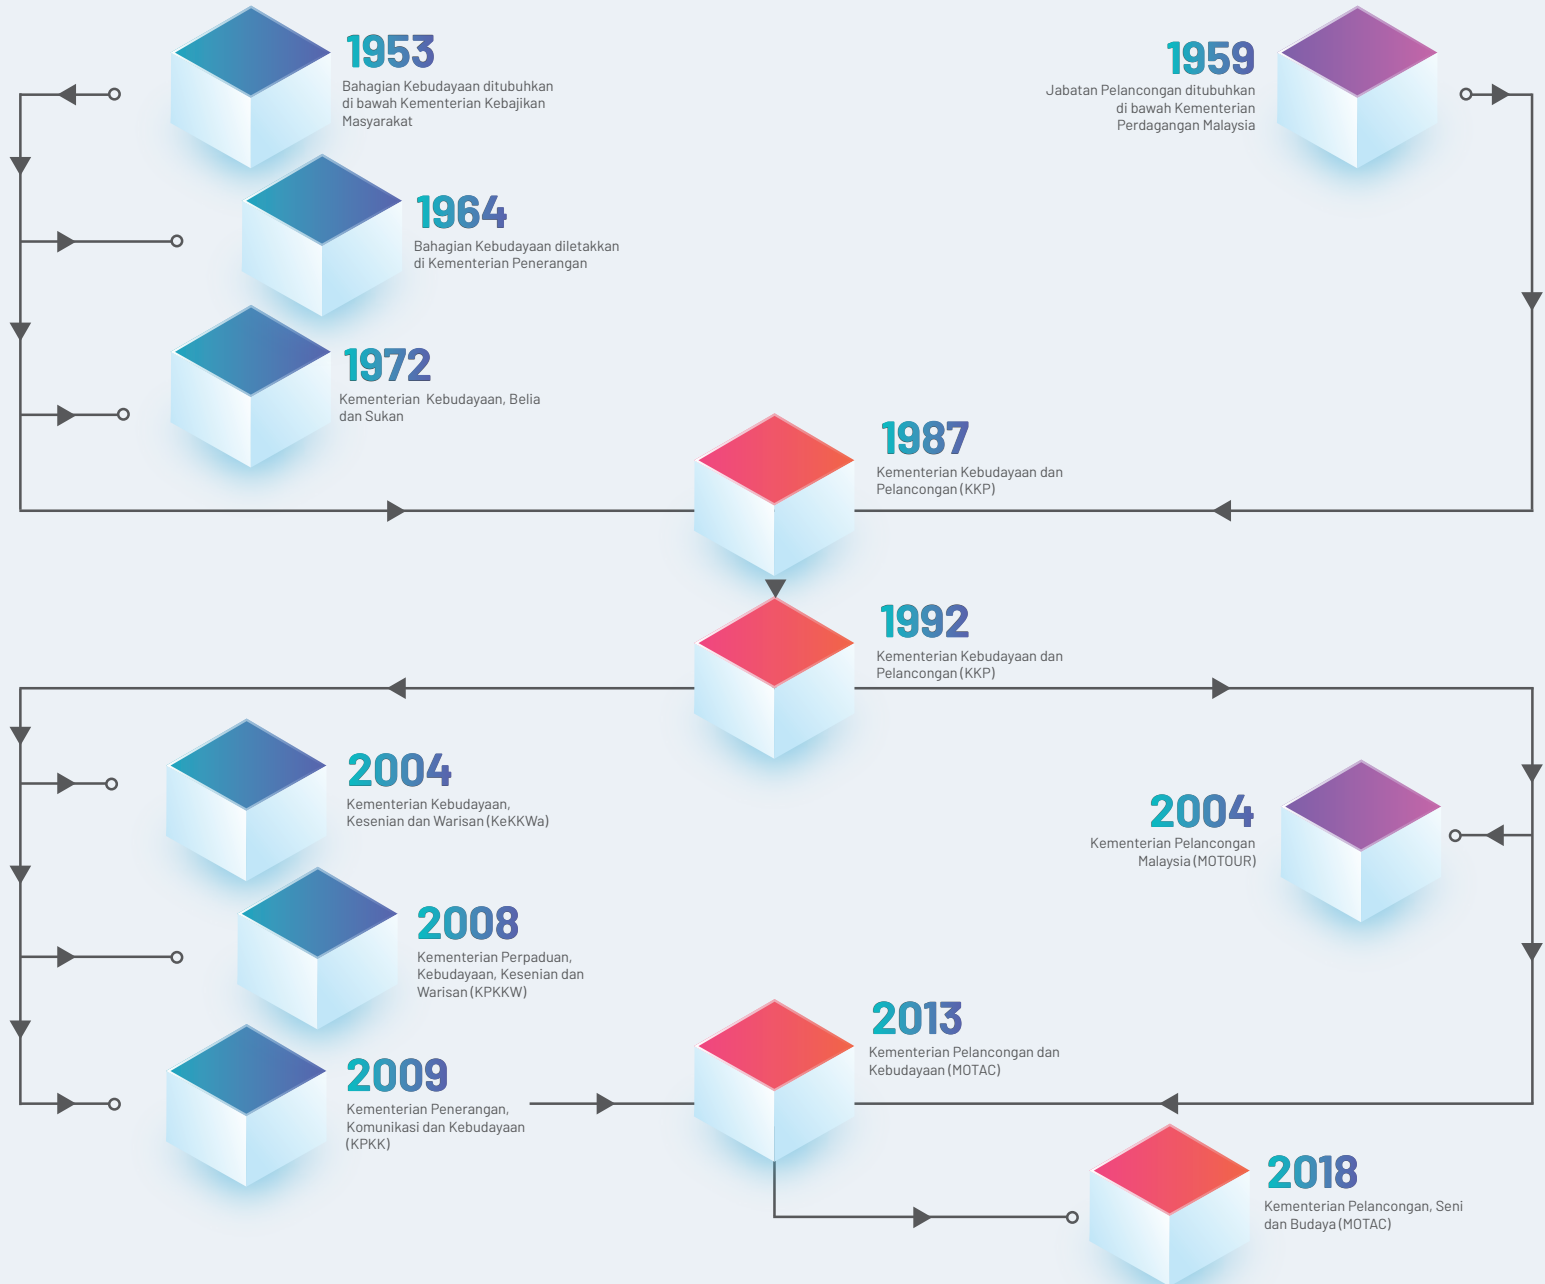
1953
Bahagian Kebudayaan ditubuhkan di bawah Kementerian Kebajikan Masyarakat

1959
Jabatan Pelancongan ditubuhkan di bawah Kementerian Perdagangan Malaysia

1964
Bahagian Kebudayaan diletakkan di Kementerian Penerangan

1972
Kementerian Kebudayaan, Belia dan Sukan

1987
Kementerian Kebudayaan dan Pelancongan (KKP)

1992
Kementerian Kebudayaan dan Pelancongan (KKP)

2004
Kementerian Kebudayaan, Kesenian dan Warisan (KeKKWa)

2004
Kementerian Pelancongan Malaysia (MOTOUR)

2008
Kementerian Perpaduan, Kebudayaan, Kesenian dan Warisan (KPKKW)

2013
Kementerian Pelancongan dan Kebudayaan (MOTAC)

2009
Kementerian Penerangan, Komunikasi dan Kebudayaan (KPKK)

2018
Kementerian Pelancongan, Seni dan Budaya (MOTAC)